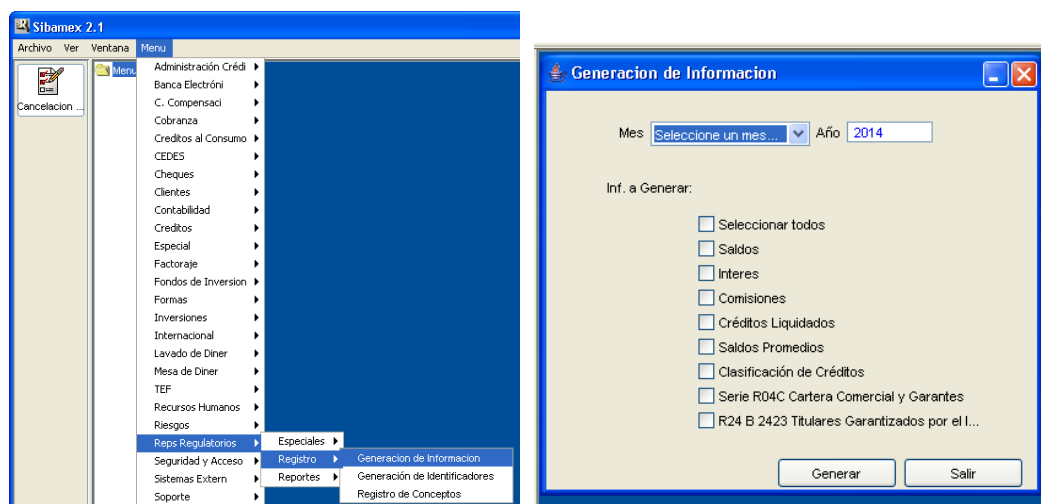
Sibamex 2.1

Archivo Ver Ventana Menu

Cancelacion ...

Menu

Administración Crédi
Banca Electróni
C. Compensaci
Cobranza
Creditos al Consumo
CEDES
Cheques
Clientes
Contabilidad
Creditos
Especial
Factoraje
Fondos de Inversion
Formas
Inversiones
Internacional
Lavado de Diner
Mesa de Diner
TEF
Recursos Humanos
Riesgos
Reps Regulatorios
Seguridad y Acceso
Sistemas Extern
Soporte

Especiales
Registro
Reportes

Generacion de Informacion
Generación de Identificadores
Registro de Conceptos

Generacion de Informacion

Mes Seleccione un mes... Año 2014

Inf. a Generar:

Seleccionar todos
Saldos
Interes
Comisiones
Créditos Liquidados
Saldos Promedios
Clasificación de Créditos
Serie R04C Cartera Comercial y Garantes
R24 B 2423 Titulares Garantizados por el I...

Generar
Salir